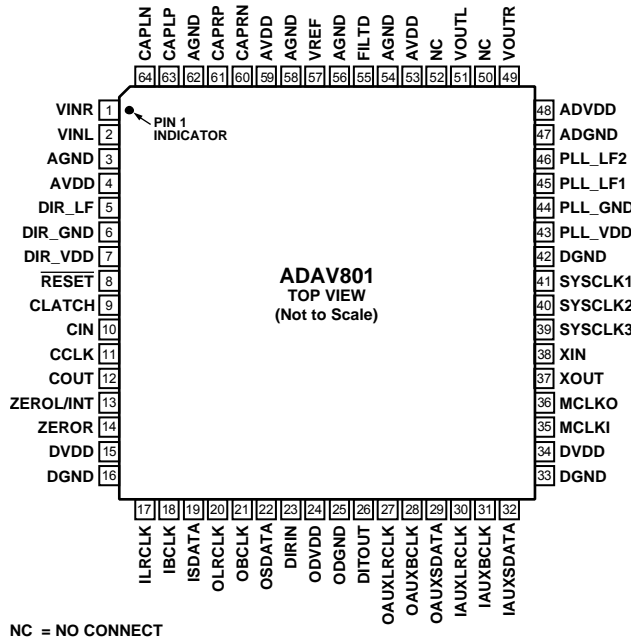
CAPLN 64
CAPLP 63
AGND 62
CAPRP 61
CAPRN 60
AVDD 59
AGND 58
VREF 57
AGND 56
FILTD 55
AGND 54
AVDD 53
NC 52
VOUTL 51
NC 50
VOUTR 49

VINR 1
VINL 2
AGND 3
AVDD 4
DIR_LF 5
DIR_GND 6
DIR_VDD 7
$\overline{RESET}$ 8
CLATCH 9
CIN 10
CCLK 11
COUT 12
ZEROL/INT 13
ZEROR 14
DVDD 15
DGND 16

PIN 1 INDICATOR

ADAV801
TOP VIEW
(Not to Scale)

48 ADVDD
47 ADGND
46 PLL_LF2
45 PLL_LF1
44 PLL_GND
43 PLL_VDD
42 DGND
41 SYSCLK1
40 SYSCLK2
39 SYSCLK3
38 XIN
37 XOUT
36 MCLKO
35 MCLKI
34 DVDD
33 DGND

17 ILRCLK
18 IBCLK
19 ISDATA
20 OLRCLK
21 OBCLK
22 OSDATA
23 DIRIN
24 ODVDD
25 ODGND
26 DITOUT
27 OAUXLRCLK
28 OAUXBCLK
29 OAUXSDATA
30 IAUXLRCLK
31 IAUXBCLK
32 IAUXSDATA

NC = NO CONNECT